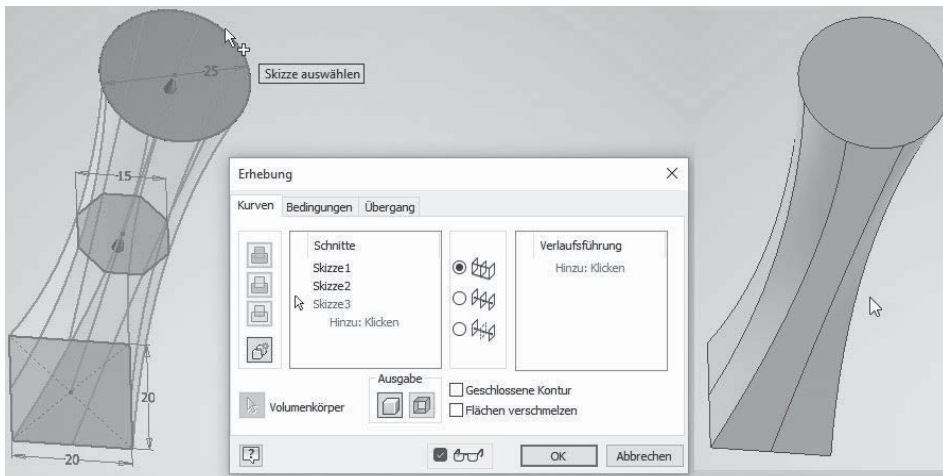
25

Skizze auswählen

15

20

20

Erhebung

Kurven | Bedingungen | Übergang

Schnitte
Skizze1
Skizze2
Skizze3
Hinzu: Klicken

Verlaufsführung
Hinzu: Klicken

Volumenkörper

Ausgabe

Geschlossene Kontur
Flächen verschmelzen

OK
Abbrechen